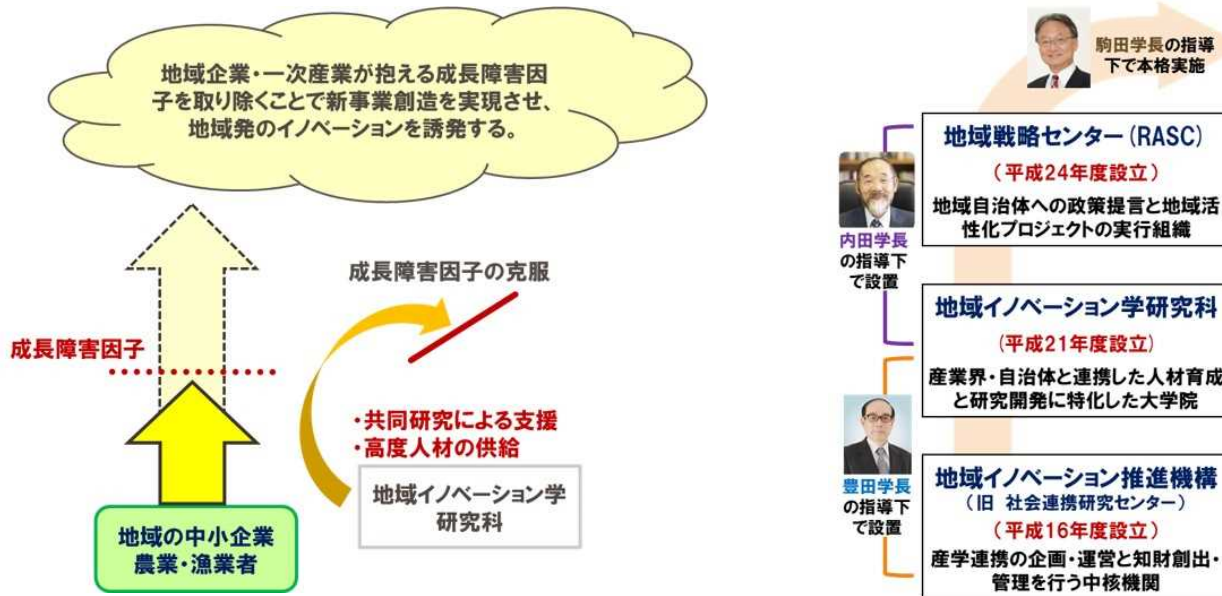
地域企業・一次産業が抱える成長障害因子を取り除くことで新事業創造を実現させ、地域発のイノベーションを誘発する。

成長障害因子の克服

成長障害因子

・共同研究による支援
・高度人材の供給

地域イノベーション学研究科

地域の中小企業
農業・漁業者

駒田学長の指導下で本格実施

内田学長の指導下で設置

地域戦略センター（RASC）
（平成24年度設立）
地域自治体への政策提言と地域活性化プロジェクトの実行組織

地域イノベーション学研究科
（平成21年度設立）
産業界・自治体と連携した人材育成と研究開発に特化した大学院

豊田学長の指導下で設置

地域イノベーション推進機構
（旧 社会連携研究センター）
（平成16年度設立）
産学連携の企画・運営と知財創出・管理を行う中核機関